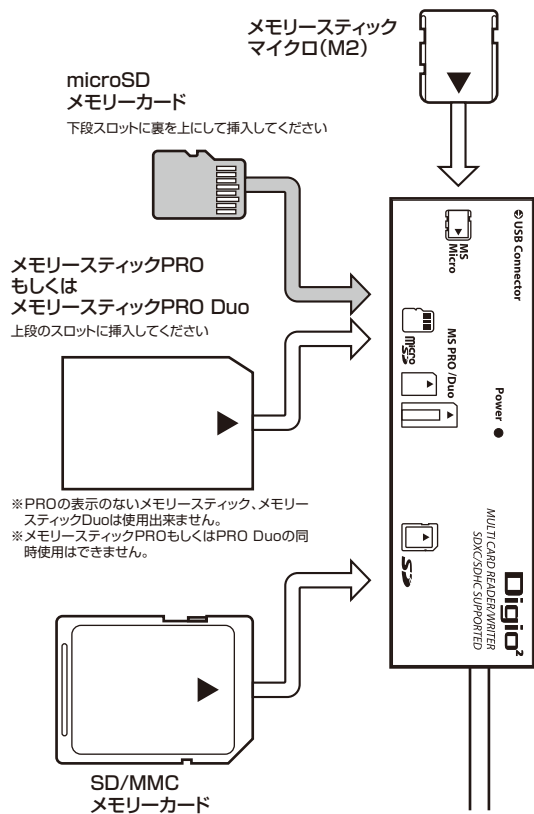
メモリースティック
マイクロ(M2)

microSD
メモリーカード

下段スロットに裏を上にして挿入してください

メモリースティックPRO
もしくは
メモリースティックPRO Duo

上段のスロットに挿入してください

※PROの表示のないメモリースティック、メモリースティックDuoは使用出来ません。
※メモリースティックPROもしくはPRO Duoの同時使用はできません。

SD/MMC
メモリーカード

USB Connector

MS Micro

micro SD

MS PRO /Duo

Power

SD

MULTI CARD READER/WRITER
SDXC/SDHC SUPPORTED

Digio²